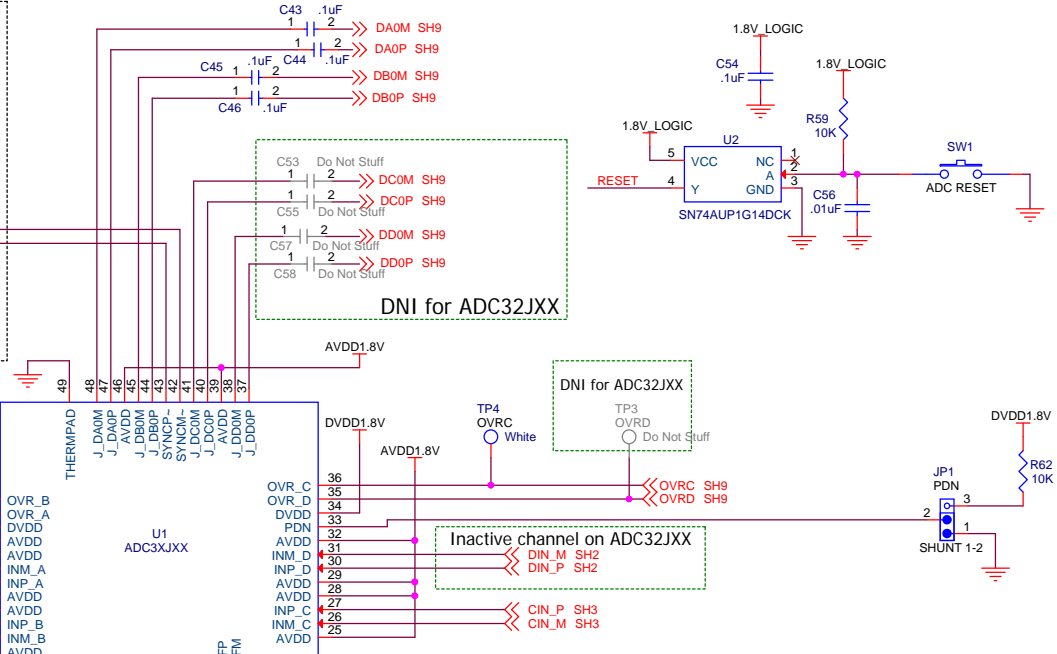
C43 .1uF
1 2 DA0M SH9
1 2 DA0P SH9
C44 .1uF
C45 .1uF
1 2 DB0M SH9
1 2 DB0P SH9
C46 .1uF

1.8V_LOGIC
C54 .1uF
1.8V_LOGIC
R59 10K
1.8V_LOGIC
U2
5 VCC NC 1
A 2
RESET 4 Y GND 3
SN74AUP1G14DCK
SW1
ADC RESET
C56 .01uF

C53 Do Not Stuff
1 2 DC0M SH9
1 2 DC0P SH9
C55 Do Not Stuff
1 2 DD0M SH9
C57 Do Not Stuff
1 2 DD0P SH9
C58 Do Not Stuff
DNI for ADC32JXX

AVDD1.8V

49 48 47 46 45 44 43 42 41 40 39 38 37
THERMPAD J_DA0M J_DA0P AVDD J_DB0M J_DB0P SYNCP- SYNCM- J_DC0M J_DC0P AVDD J_DD0M J_DD0P

DNI for ADC32JXX
TP4 OVRC White
TP3 OVRD Do Not Stuff
DVDD1.8V
AVDD1.8V
DVDD1.8V
R62 10K
JP1 PDN
3
2
1
SHUNT 1-2

OVR_B
OVR_A
DVDD
AVDD
AVDD
INM_A
INP_A
AVDD
AVDD
INP_B
INM_B
AVDD
U1
ADC3XJXX

OVR_C 36
OVR_D 35
DVDD 34
PDN 33
AVDD 32
INM_D 31
INP_D 30
AVDD 29
AVDD 28
INP_C 27
INM_C 26
AVDD 25

OVRC SH9
OVRD SH9
Inactive channel on ADC32JXX
DIN_M SH2
DIN_P SH2
CIN_P SH3
CIN_M SH3
FP FM